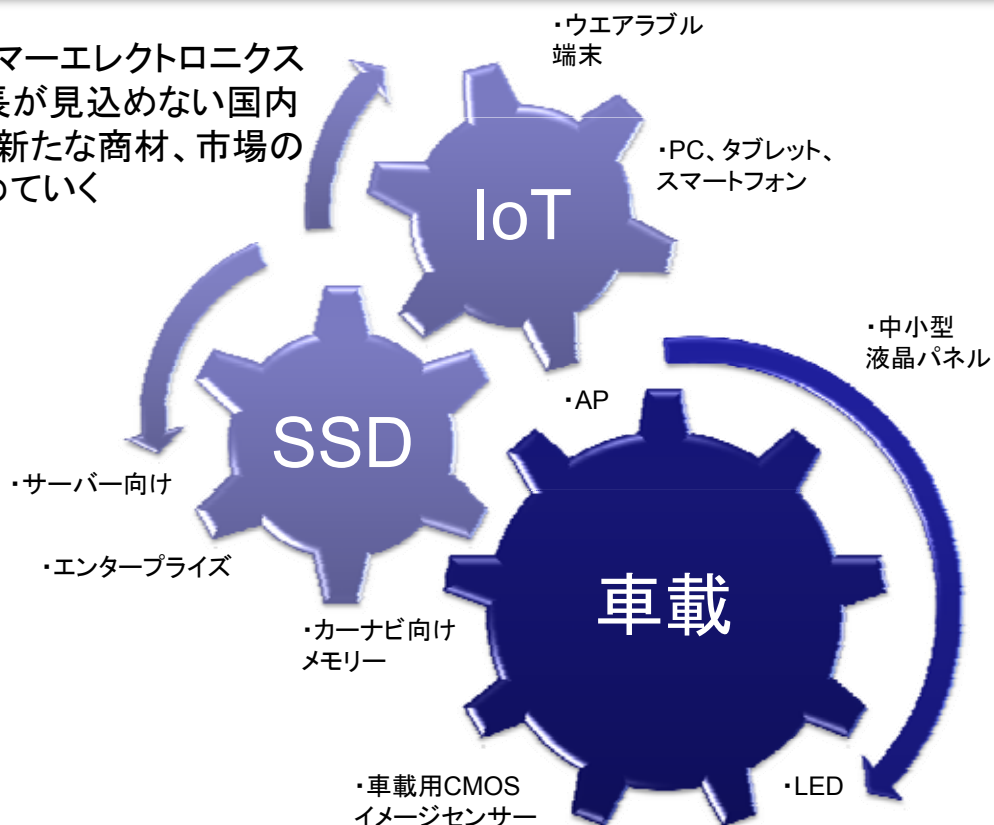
マーエレクトロニクス
長が見込めない国内
新たな商材、市場の
めていく

・ウエアラブル
端末

・PC、タブレット、
スマートフォン

IoT

・中小型
液晶パネル

・AP

SSD

・サーバー向け

・エンタープライズ

車載

・カーナビ向け
メモリー

・車載用CMOS
イメージセンサー

・LED